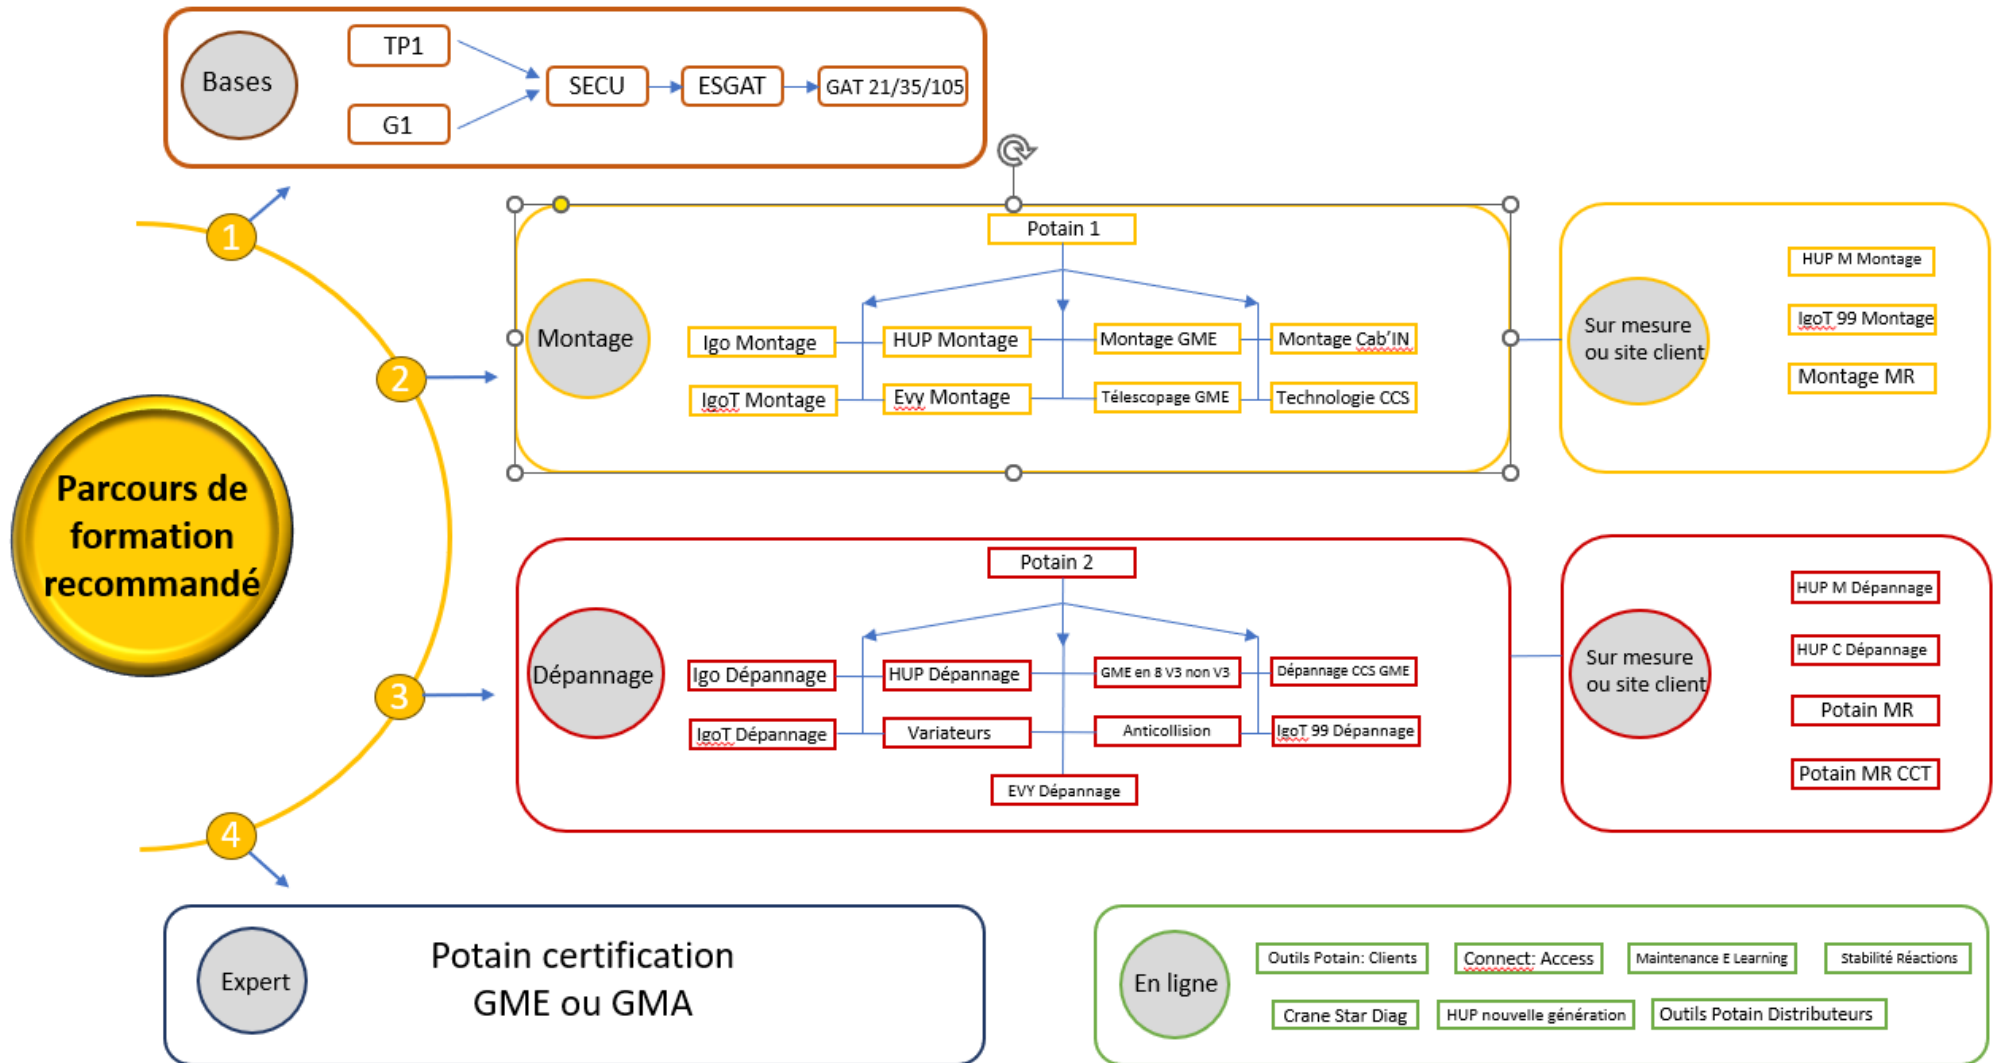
Bases

TP1

G1

SECU

ESGAT

GAT 21/35/105

Parcours de formation recommandé

1

2

3

4

Potain 1

Montage

Igo Montage

IgoT Montage

HUP Montage

Evy Montage

Montage GME

Télescopage GME

Montage Cab'IN

Technologie CCS

Sur mesure ou site client

HUP M Montage

IgoT 99 Montage

Montage MR

Potain 2

Dépannage

Igo Dépannage

IgoT Dépannage

HUP Dépannage

Variateurs

GME en 8 V3 non V3

Anticollision

Dépannage CCS GME

IgoT 99 Dépannage

EVY Dépannage

Sur mesure ou site client

HUP M Dépannage

HUP C Dépannage

Potain MR

Potain MR CCT

Expert

Potain certification
GME ou GMA

En ligne

Outils Potain: Clients

Connect: Access

Maintenance E Learning

Stabilité Réactions

Crane Star Diag

HUP nouvelle génération

Outils Potain Distributeurs